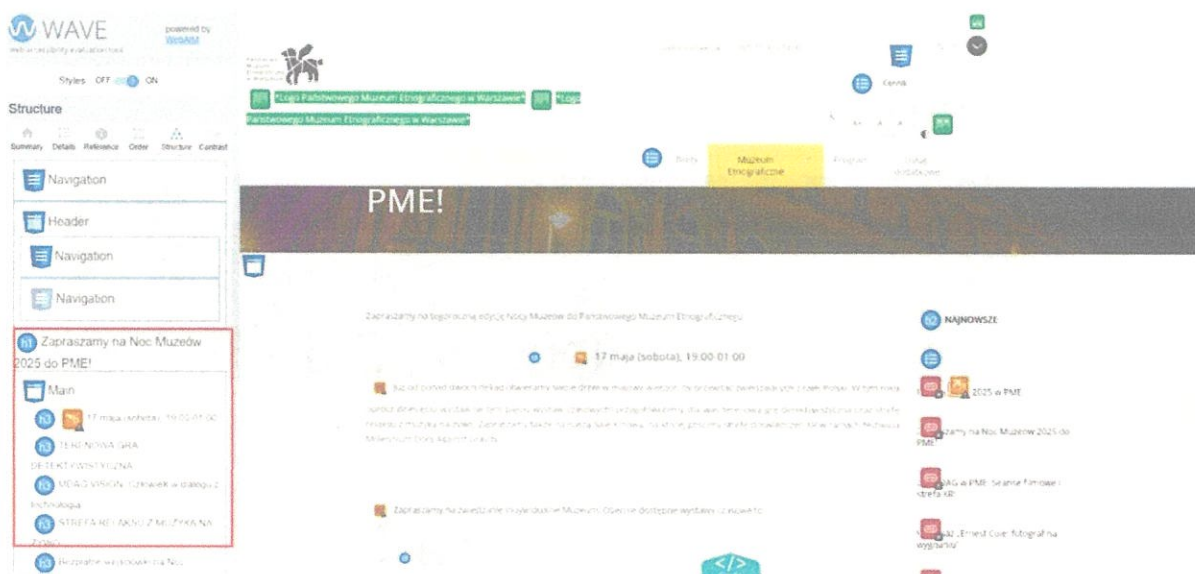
WAVE
web accessibility evaluation tool
powered by WebAIM

Styles OFF ON

Structure

Summary Details Reference Order Structure Contrast

Navigation

Header

Navigation

Navigation

h1 Zapraszamy na Noc Muzeów 2025 do PME!

Main

h3 17 maja (sobota), 19:00-01:00

h3 TERENOWA GRA DETEKTYWISTYCZNA

h3 MEDIA VISION: Człowiek w dialogu z technologią

h3 STREFA RELAKSU Z MUZYKĄ NA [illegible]

h3 Bezpłatne wydarzenia na Noc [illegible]

"Logo Państwowego Muzeum Etnograficznego w Warszawie" "Logo Państwowego Muzeum Etnograficznego w Warszawie"

Cennik

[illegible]

Muzeum Etnograficzne

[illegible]

PME!

Zapraszamy na tegoroczną edycję Nocy Muzeów do Państwowego Muzeum Etnograficznego

17 maja (sobota), 19:00-01:00

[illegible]

Zapraszamy na zwiedzanie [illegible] Muzeum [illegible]

h2 NAJNOWSZE

2025 w PME

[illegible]zamy na Noc Muzeów 2025 do PME!

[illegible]AG w PME: Seanse filmowe i strefa XR

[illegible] „Ernest Cole: fotograf na wygnaniu"